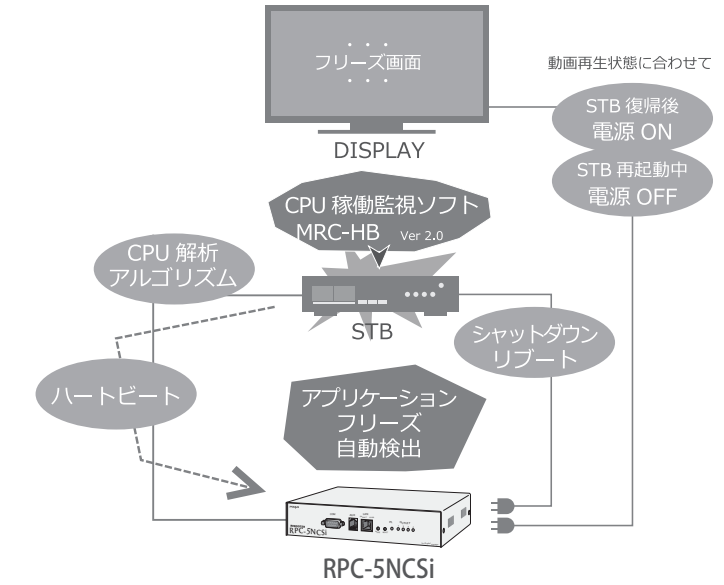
フリーズ画面

動画再生状態に合わせて

STB 復帰後
電源 ON

STB 再起動中
電源 OFF

DISPLAY

CPU 稼働監視ソフト
MRC-HB Ver 2.0

CPU 解析
アルゴリズム

STB

シャットダウン
リブート

ハートビート

アプリケーション
フリーズ
自動検出

RPC-5NCSi

RPC-5NCSi